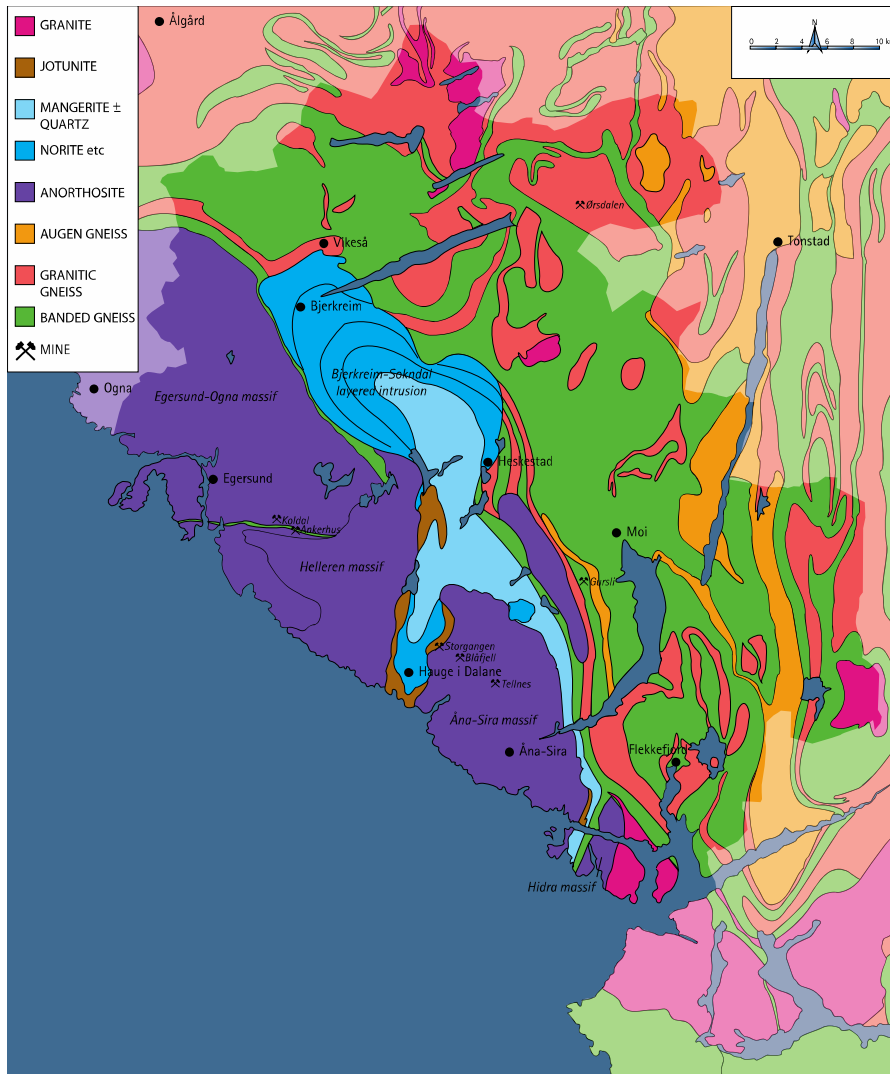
GRANITE
JOTUNITE
MANGERITE ± QUARTZ
NORITE etc
ANORTHOSITE
AUGEN GNEISS
GRANITIC GNEISS
BANDED GNEISS
MINE

0 2 4 6 8 10 k
N

Ålgård
Ørsdalen
Vikeså
Tonstad
Bjerkreim
Bjerkreim-Sokndal layered intrusion
Ogna
Egersund-Ogna massif
Heskestad
Egersund
Koldal
Ankerhus
Moi
Helleren massif
Gursli
Storgangen
Blåfjell
Hauge i Dalane
Tellnes
Åna-Sira massif
Åna-Sira
Flekkefjord
Hidra massif